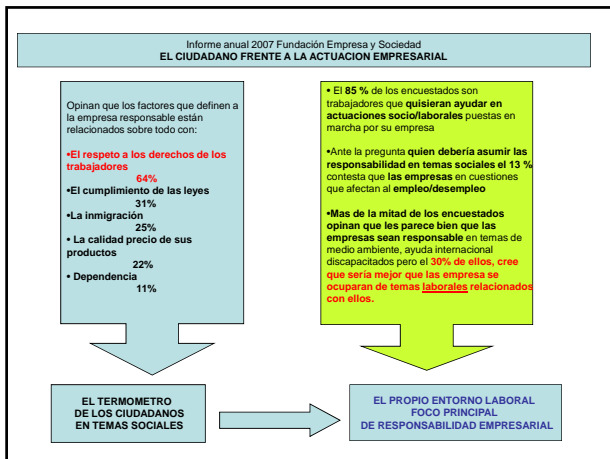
Informe anual 2007 Fundación Empresa y Sociedad
EL CIUDADANO FRENTE A LA ACTUACION EMPRESARIAL

Opinan que los factores que definen a la empresa responsable están relacionados sobre todo con:

•El respeto a los derechos de los trabajadores
64%
•El cumplimiento de las leyes
31%
•La inmigración
25%
• La calidad precio de sus productos
22%
• Dependencia
11%

• El 85 % de los encuestados son trabajadores que quisieran ayudar en actuaciones socio/laborales puestas en marcha por su empresa

•Ante la pregunta quien debería asumir las responsabilidad en temas sociales el 13 % contesta que las empresas en cuestiones que afectan al empleo/desempleo

•Mas de la mitad de los encuestados opinan que les parece bien que las empresas sean responsable en temas de medio ambiente, ayuda internacional discapacitados pero el 30% de ellos, cree que sería mejor que las empresa se ocuparan de temas laborales relacionados con ellos.

EL TERMOMETRO
DE LOS CIUDADANOS
EN TEMAS SOCIALES

EL PROPIO ENTORNO LABORAL
FOCO PRINCIPAL
DE RESPONSABILIDAD EMPRESARIAL